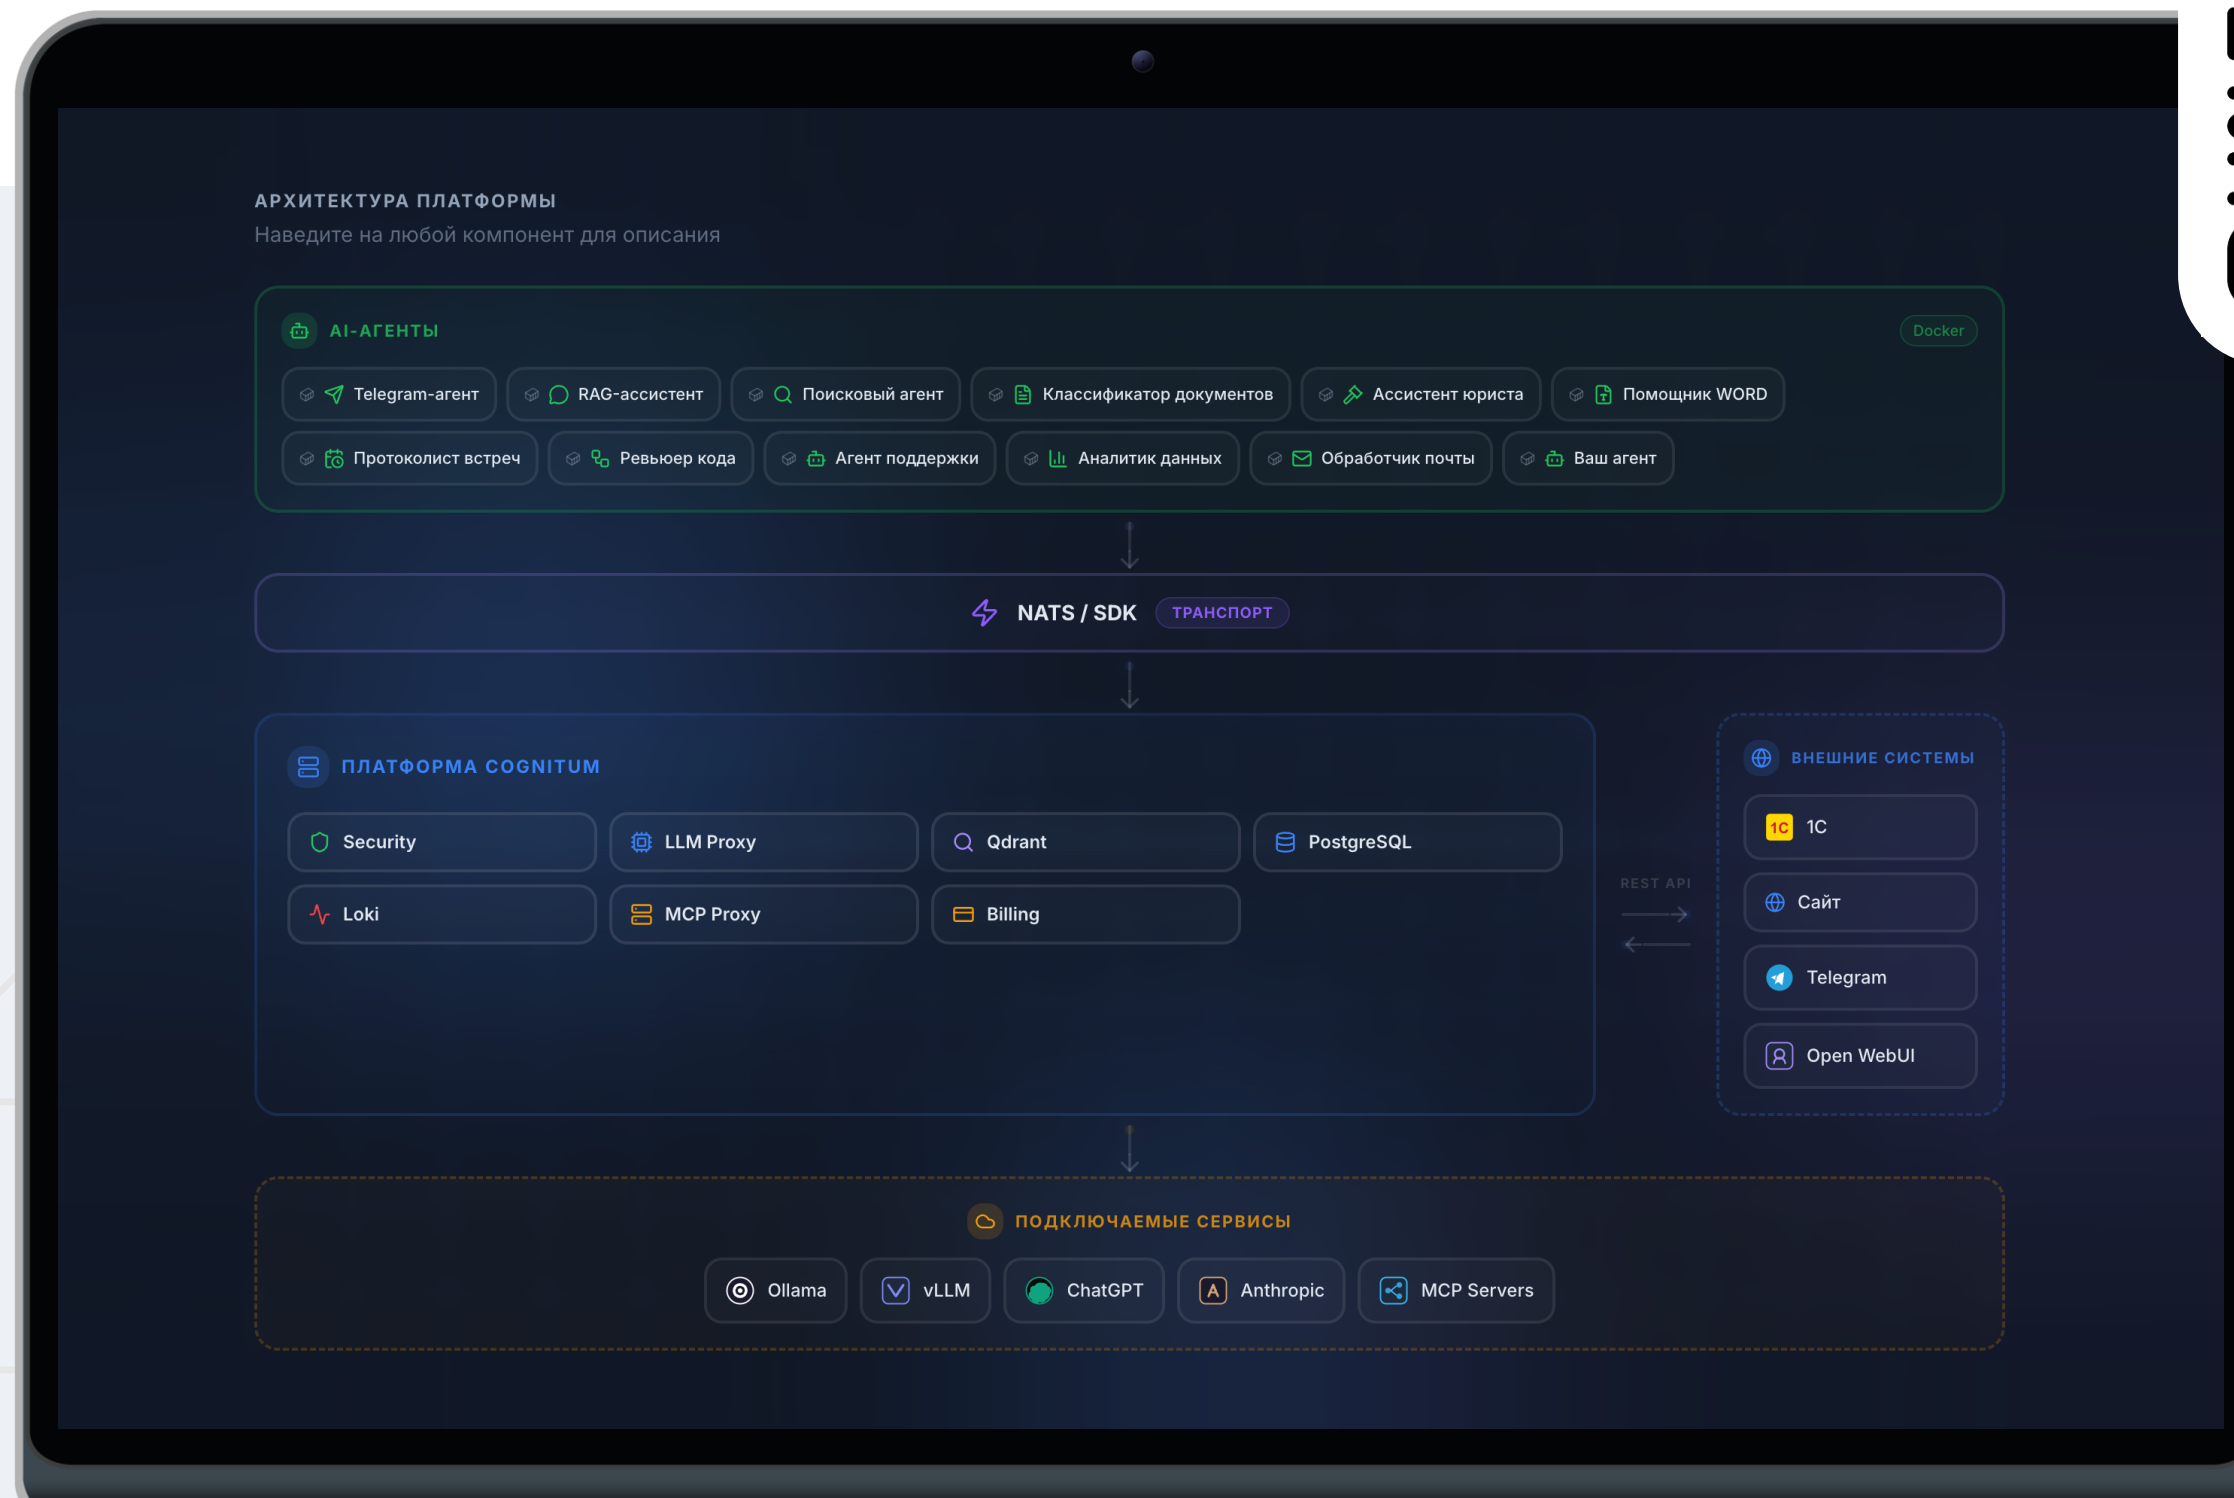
АРХИТЕКТУРА ПЛАТФОРМЫ
Наведите на любой компонент для описания

AI-АГЕНТЫ
Docker
Telegram-агент
RAG-ассистент
Поисковый агент
Классификатор документов
Ассистент юриста
Помощник WORD
Протоколист встреч
Ревьюер кода
Агент поддержки
Аналитик данных
Обработчик почты
Ваш агент

NATS / SDK ТРАНСПОРТ

ПЛАТФОРМА COGNITUM
Security
LLM Proxy
Qdrant
PostgreSQL
Loki
MCP Proxy
Billing

REST API

ВНЕШНИЕ СИСТЕМЫ
1С 1С
Сайт
Telegram
Open WebUI

ПОДКЛЮЧАЕМЫЕ СЕРВИСЫ
Ollama
vLLM
ChatGPT
Anthropic
MCP Servers